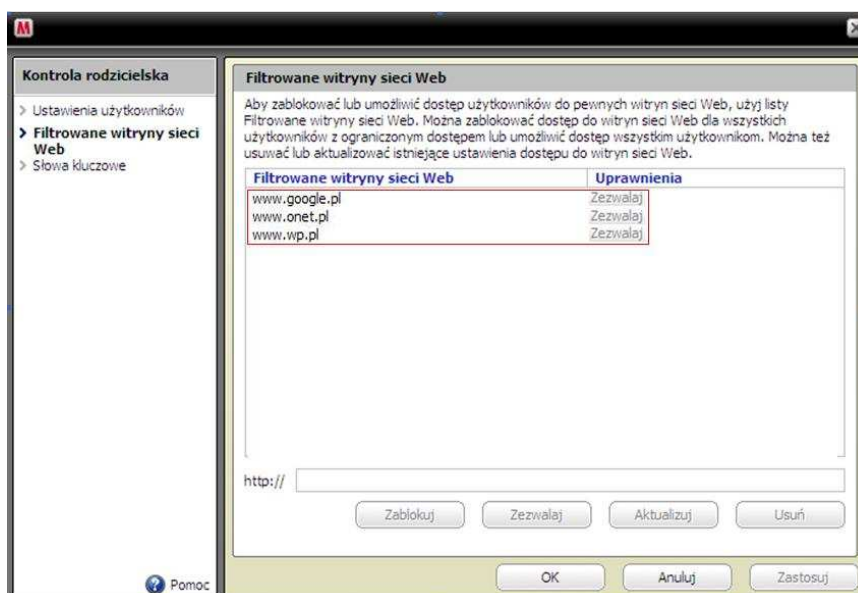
Kontrola rodzicielska

> Ustawienia użytkowników
> Filtrowane witryny sieci Web
> Słowa kluczowe

Filtrowane witryny sieci Web

Aby zablokować lub umożliwić dostęp użytkowników do pewnych witryn sieci Web, użyj listy Filtrowane witryny sieci Web. Można zablokować dostęp do witryn sieci Web dla wszystkich użytkowników z ograniczonym dostępem lub umożliwić dostęp wszystkim użytkownikom. Można też usuwać lub aktualizować istniejące ustawienia dostępu do witryn sieci Web.

| Filtrowane witryny sieci Web | Uprawnienia |
|---|---|
| www.google.pl | Zezwalaj |
| www.onet.pl | Zezwalaj |
| www.wp.pl | Zezwalaj |

http://

Zablokuj | Zezwalaj | Aktualizuj | Usuń

Pomoc

OK | Anuluj | Zastosuj